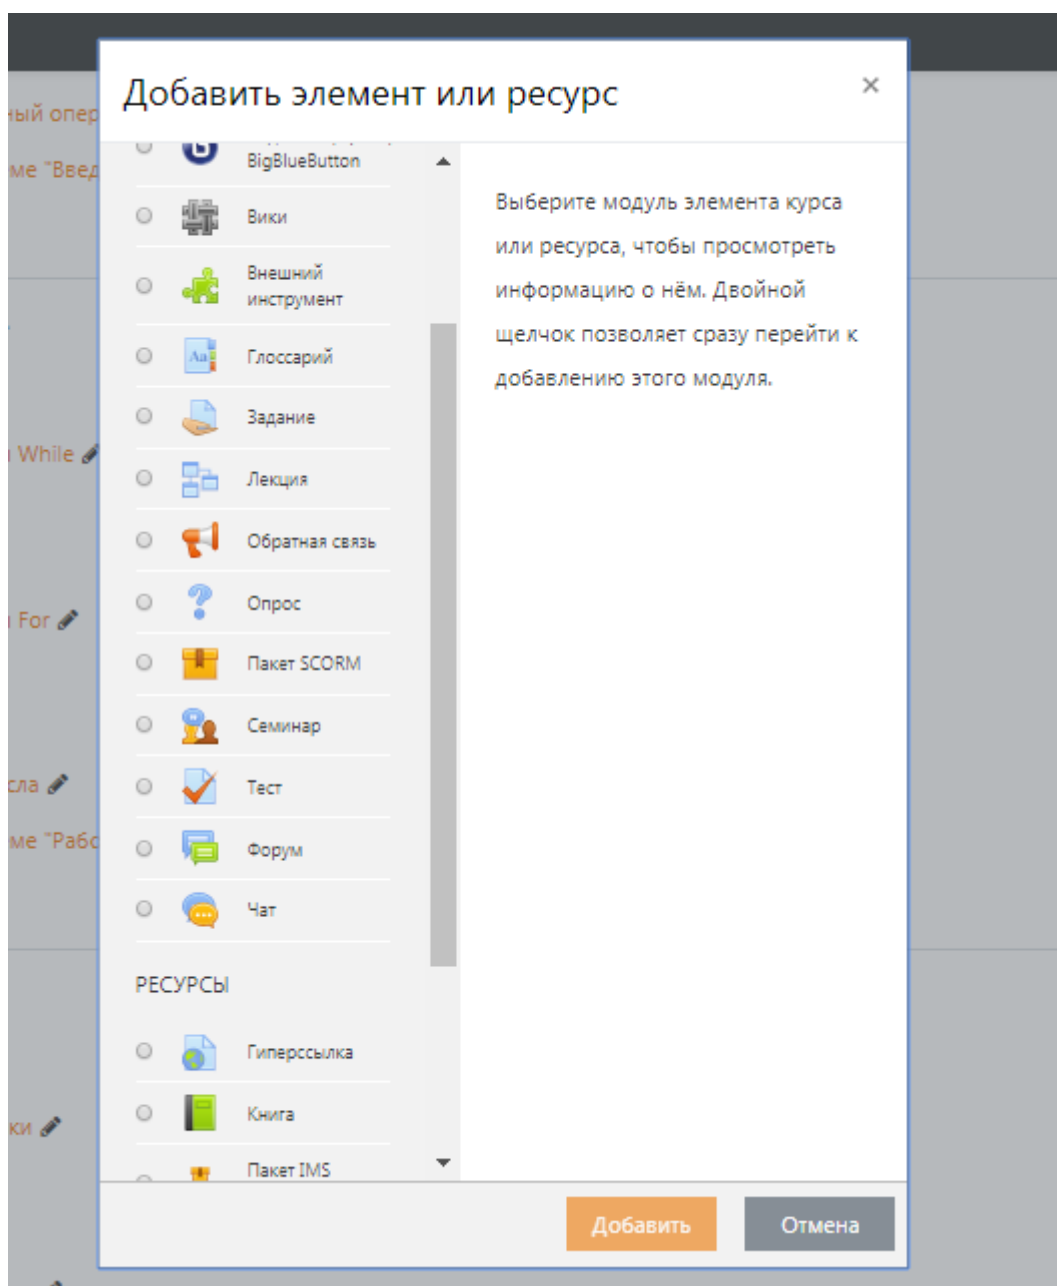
ный опер
ме "Введ
While
For
сла
ме "Рабо
ки

Добавить элемент или ресурс

×

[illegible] BigBlueButton

Вики

Внешний инструмент

Глоссарий

Задание

Лекция

Обратная связь

Опрос

Пакет SCORM

Семинар

Тест

Форум

Чат

РЕСУРСЫ

Гиперссылка

Книга

Пакет IMS

Выберите модуль элемента курса или ресурса, чтобы просмотреть информацию о нём. Двойной щелчок позволяет сразу перейти к добавлению этого модуля.

Добавить

Отмена